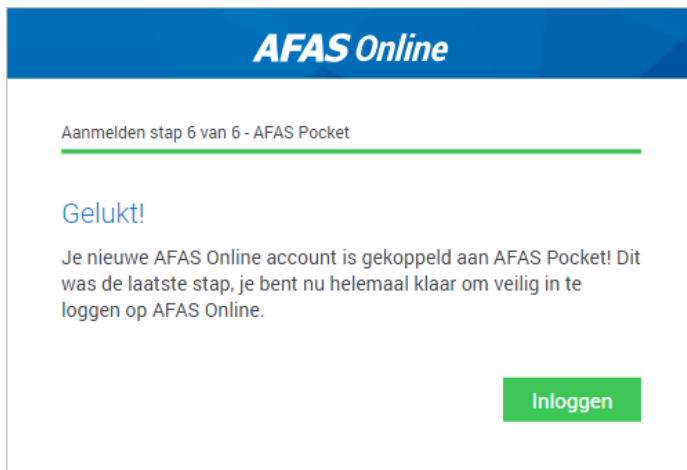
AFAS Online

Aanmelden stap 6 van 6 - AFAS Pocket

Gelukt!

Je nieuwe AFAS Online account is gekoppeld aan AFAS Pocket! Dit was de laatste stap, je bent nu helemaal klaar om veilig in te loggen op AFAS Online.

Inloggen